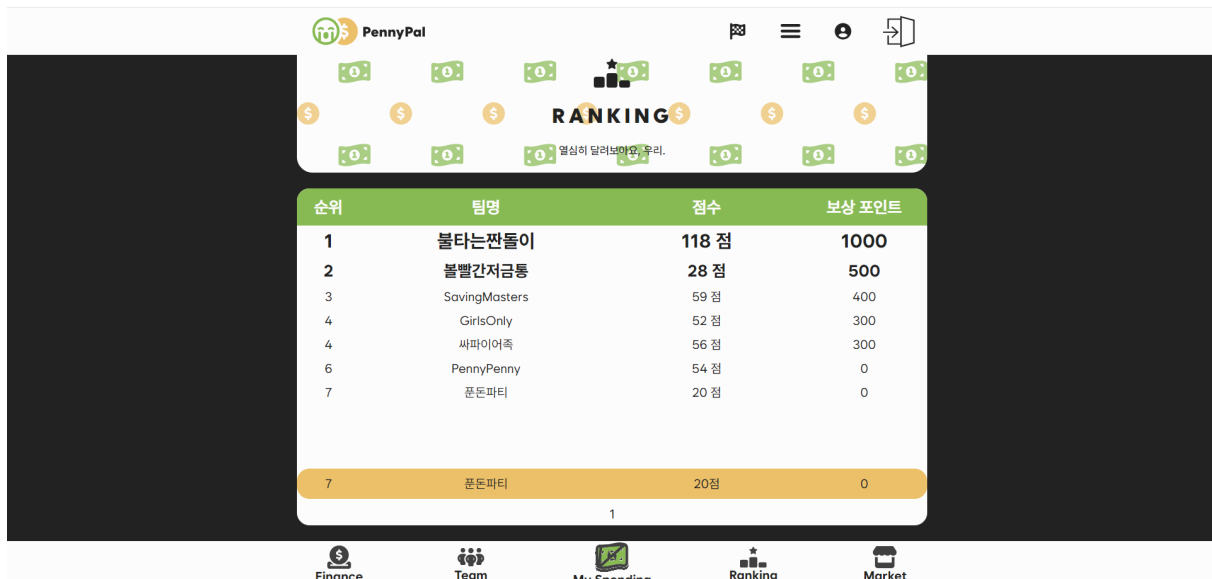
PennyPal

RANKING

열심히 달려보아요, 우리.

| 순위 | 팀명 | 점수 | 보상 포인트 |
|---|---|---|---|
| 1 | 불타는짠돌이 | 118 점 | 1000 |
| 2 | 볼빨간저금통 | 28 점 | 500 |
| 3 | SavingMasters | 59 점 | 400 |
| 4 | GirlsOnly | 52 점 | 300 |
| 4 | 싸파이어족 | 56 점 | 300 |
| 6 | PennyPenny | 54 점 | 0 |
| 7 | 푼돈파티 | 20 점 | 0 |

| 7 | 푼돈파티 | 20점 | 0 |
|---|---|---|---|

1

Finance Team My Spending Ranking Market